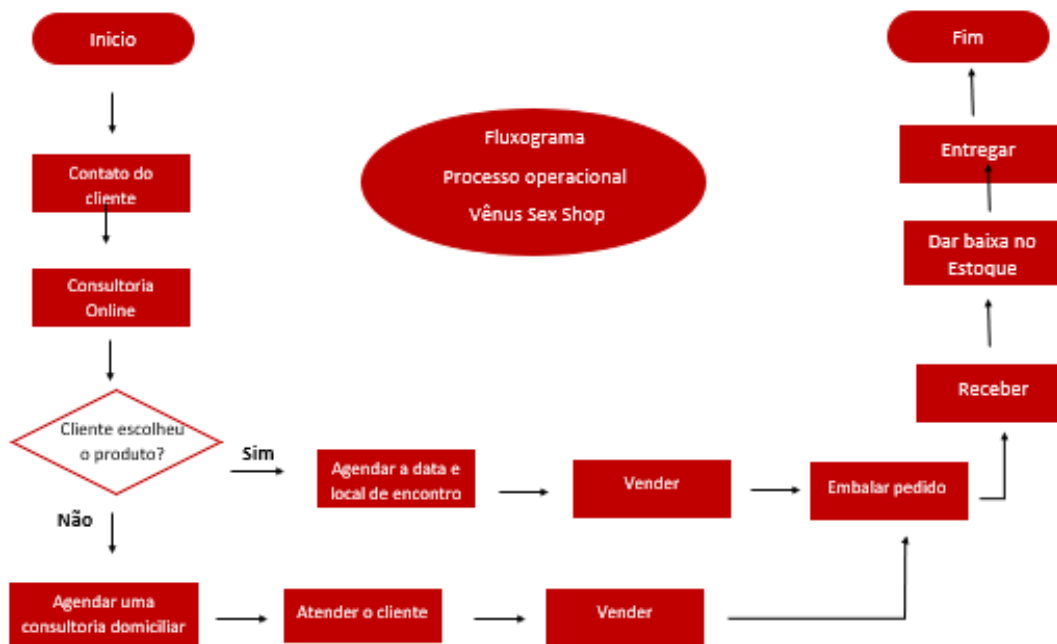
Inicio

Fluxograma
Processo operacional
Vênus Sex Shop

Fim

Contato do cliente

Consultoria Online

Cliente escolheu o produto?

Sim

Não

Agendar a data e local de encontro

Vender

Embalar pedido

Receber

Dar baixa no Estoque

Entregar

Agendar uma consultoria domiciliar

Atender o cliente

Vender